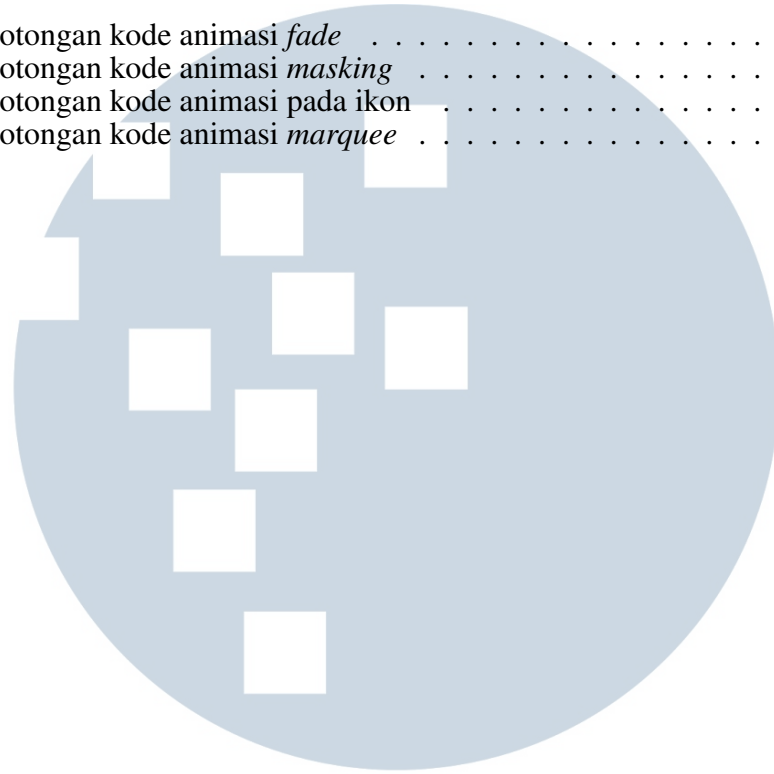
otongan kode animasi *fade* . . . . . . . . . . . . . . . .
otongan kode animasi *masking* . . . . . . . . . . . . . .
otongan kode animasi pada ikon . . . . . . . . . . . . . .
otongan kode animasi *marquee* . . . . . . . . . . . . . .